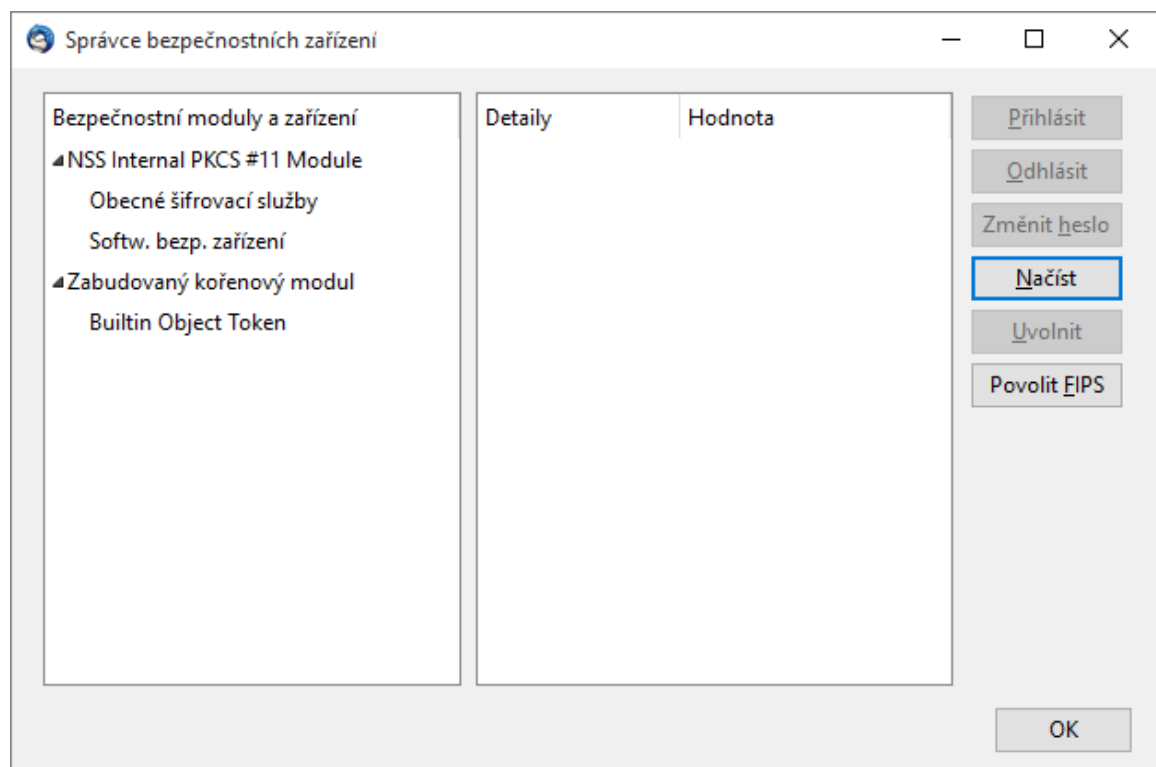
Správce bezpečnostních zařízení

Bezpečnostní moduly a zařízení
NSS Internal PKCS #11 Module
Obecné šifrovací služby
Softw. bezp. zařízení
Zabudovaný kořenový modul
Builtin Object Token

| Detaily | Hodnota |
|---|---|

Přihlásit
Odhlásit
Změnit heslo
Načíst
Uvolnit
Povolit FIPS

OK